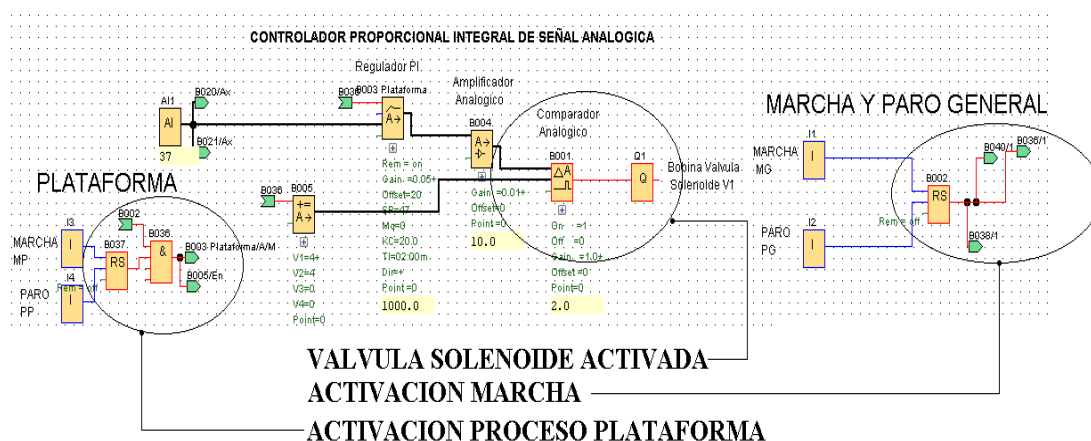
CONTROLADOR PROPORCIONAL INTEGRAL DE SEÑAL ANALOGICA

Regulador PI

B036 B003 Plataforma

Amplificador Analogico

Comparador Analogico

AI1

AI

B020/Ax

B021/Ax

37

B004

B001

Q1

Q

Bobina Valvula Solenoide V1

Rem = on
Gain =0.05+
Offset=20
SP=47
Mq=0
KC=20.0
TI=02:00m
Dir=+
Point=0

1000.0

Gain =0.01+
Offset=0
Point=0

10.0

On =1
Off =0
Gain =1.0+
Offset=0
Point=0

2.0

B036

B005

V1=4+
V2=4
V3=0
V4=0
Point=0

PLATAFORMA

I3

MARCHA MP

I

B002

B037

RS

B036

&

B003-Plataforma/A/M

B005/En

I4

PARO PP

Rem = off

I

MARCHA Y PARO GENERAL

I1

MARCHA MG

I

B002

RS

Rem = off

B040/1

B036/1

B038/1

I2

PARO PG

I

VALVULA SOLENOIDE ACTIVADA

ACTIVACION MARCHA

ACTIVACION PROCESO PLATAFORMA